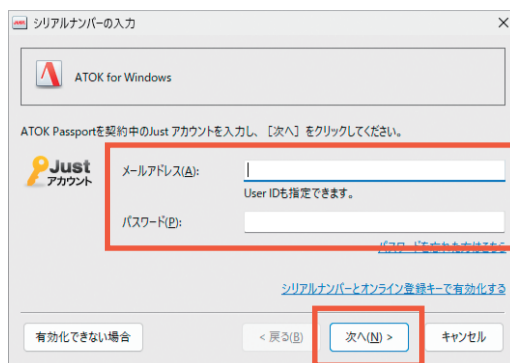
シリアルナンバーの入力

×

ATOK for Windows

ATOK Passportを契約中のJust アカウントを入力し、［次へ］をクリックしてください。

Just アカウント

メールアドレス(A):

User IDも指定できます。

パスワード(P):

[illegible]

シリアルナンバーとオンライン登録キーで有効化する

有効化できない場合

< 戻る(B)

次へ(N) >

キャンセル